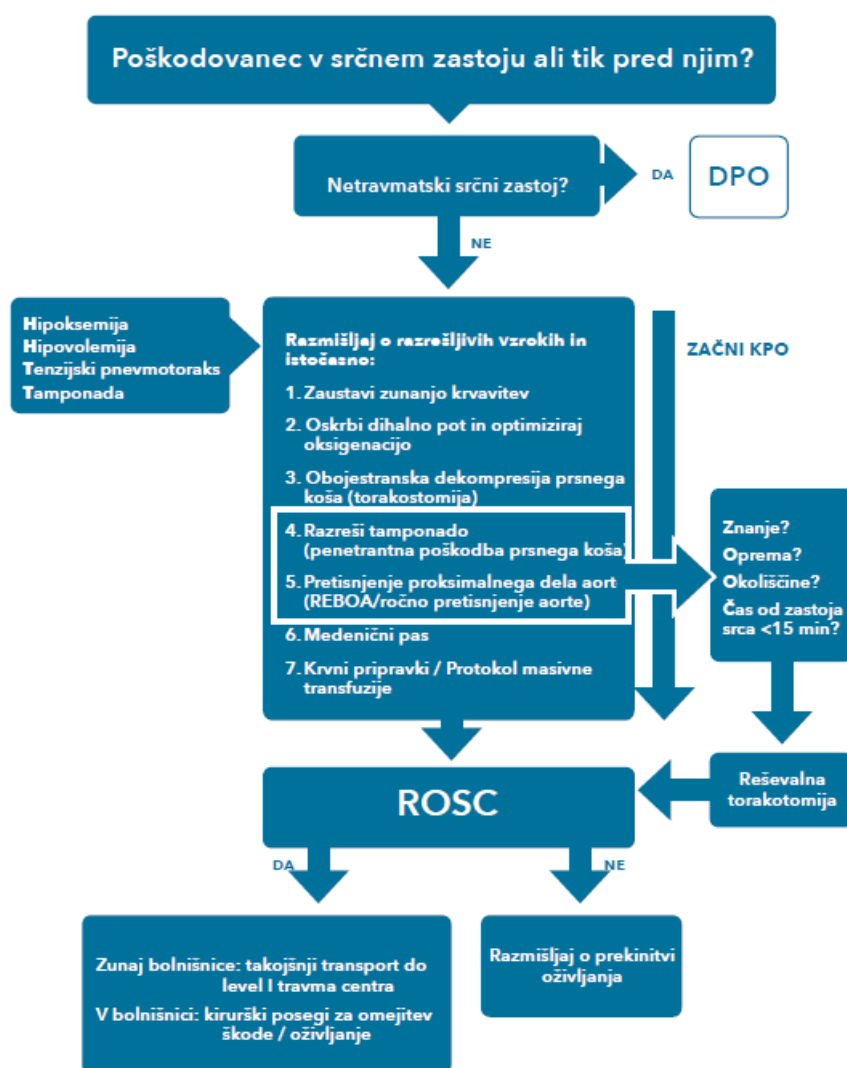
Poškodovanec v srčnem zastoju ali tik pred njim?

Netravmatski srčni zastoj?

DA

DPO

NE

Hipoksemija
Hipovolemija
Tenzijski pnevmotoraks
Tamponada

Razmišljaj o razrešljivih vzrokih in istočasno:

1. Zaustavi zunanjo krvavitev
2. Oskrbi dihalno pot in optimiziraj oksigenacijo
3. Obojestranska dekompresija prsnega koša (torakostomija)
4. Razreši tamponado (penetrantna poškodba prsnega koša)
5. Pretisnjenje proksimalnega dela aort (REBOA/ročno pretisnjenje aorte)
6. Medenični pas
7. Krvni pripravki / Protokol masivne transfuzije

ZAČNI KPO

Znanje?
Oprema?
Okoliščine?
Čas od zastoja srca <15 min?

Reševalna torakotomija

ROSC

DA

NE

Zunaj bolnišnice: takojšnji transport do level I travma centra
V bolnišnici: kirurški posegi za omejitev škode / oživljanje

Razmišljaj o prekinitvi oživljanja